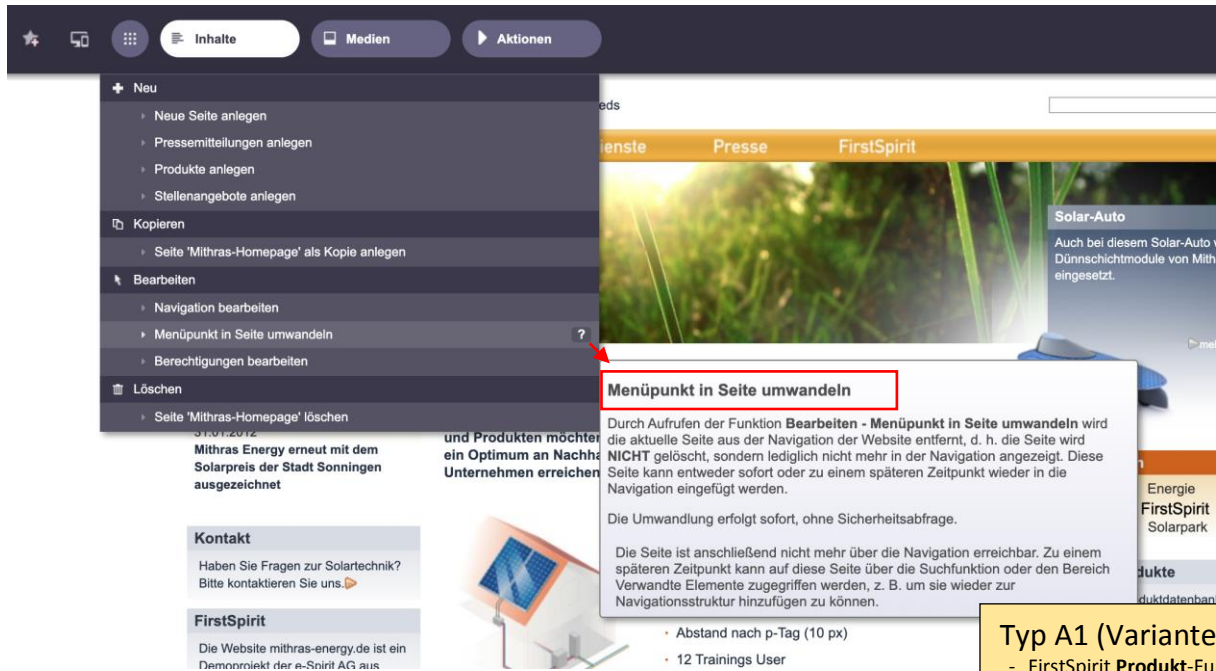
Inhalte
Medien
Aktionen

Neu
Neue Seite anlegen
Pressemitteilungen anlegen
Produkte anlegen
Stellenangebote anlegen
Kopieren
Seite 'Mithras-Homepage' als Kopie anlegen
Bearbeiten
Navigation bearbeiten
Menüpunkt in Seite umwandeln
?
Berechtigungen bearbeiten
Löschen
Seite 'Mithras-Homepage' löschen

eds
ienste Presse FirstSpirit

Solar-Auto
Auch bei diesem Solar-Auto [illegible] Dünnschichtmodule von Mith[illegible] eingesetzt.

Menüpunkt in Seite umwandeln

Durch Aufrufen der Funktion **Bearbeiten - Menüpunkt in Seite umwandeln** wird die aktuelle Seite aus der Navigation der Website entfernt, d. h. die Seite wird **NICHT** gelöscht, sondern lediglich nicht mehr in der Navigation angezeigt. Diese Seite kann entweder sofort oder zu einem späteren Zeitpunkt wieder in die Navigation eingefügt werden.

Die Umwandlung erfolgt sofort, ohne Sicherheitsabfrage.

Die Seite ist anschließend nicht mehr über die Navigation erreichbar. Zu einem späteren Zeitpunkt kann auf diese Seite über die Suchfunktion oder den Bereich Verwandte Elemente zugegriffen werden, z. B. um sie wieder zur Navigationsstruktur hinzufügen zu können.

31.01.2012
Mithras Energy erneut mit dem Solarpreis der Stadt Sonningen ausgezeichnet

und Produkten möchte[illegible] ein Optimum an Nachha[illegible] Unternehmen erreichen

Kontakt
Haben Sie Fragen zur Solartechnik? Bitte kontaktieren Sie uns.

FirstSpirit
Die Website mithras-energy.de ist ein Demoprojekt der e-Spirit AG aus

Energie
FirstSpirit
Solarpark
dukte
duktdatenban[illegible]

· Abstand nach p-Tag (10 px)
· 12 Trainings User

Typ A1 (Variante
- FirstSpirit **Produkt**-Fu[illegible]